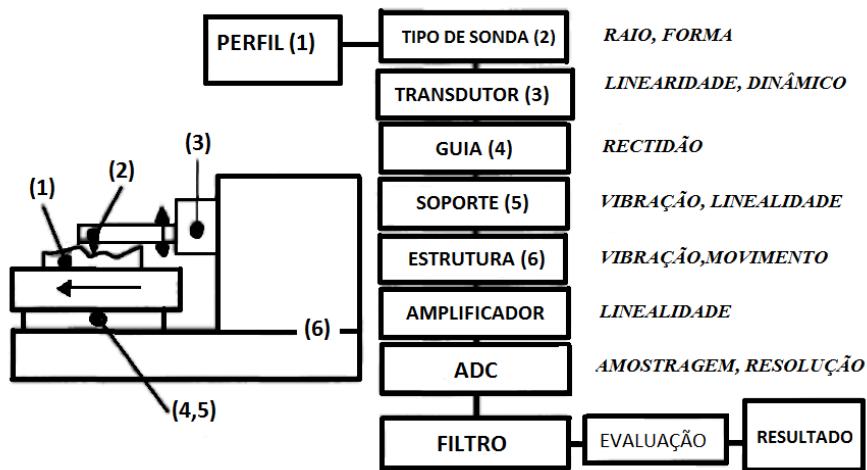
PERFIL (1)

TIPO DE SONDA (2) RAIO, FORMA

TRANSDUTOR (3) LINEARIDADE, DINÂMICO

GUIA (4) RECTIDÃO

SOPORTE (5) VIBRAÇÃO, LINEALIDADE

ESTRUTURA (6) VIBRAÇÃO,MOVIMENTO

AMPLIFICADOR LINEALIDADE

ADC AMOSTRAGEM, RESOLUÇÃO

FILTRO EVALUAÇÃO RESULTADO

(3)
(1)
(2)
(6)
(4,5)